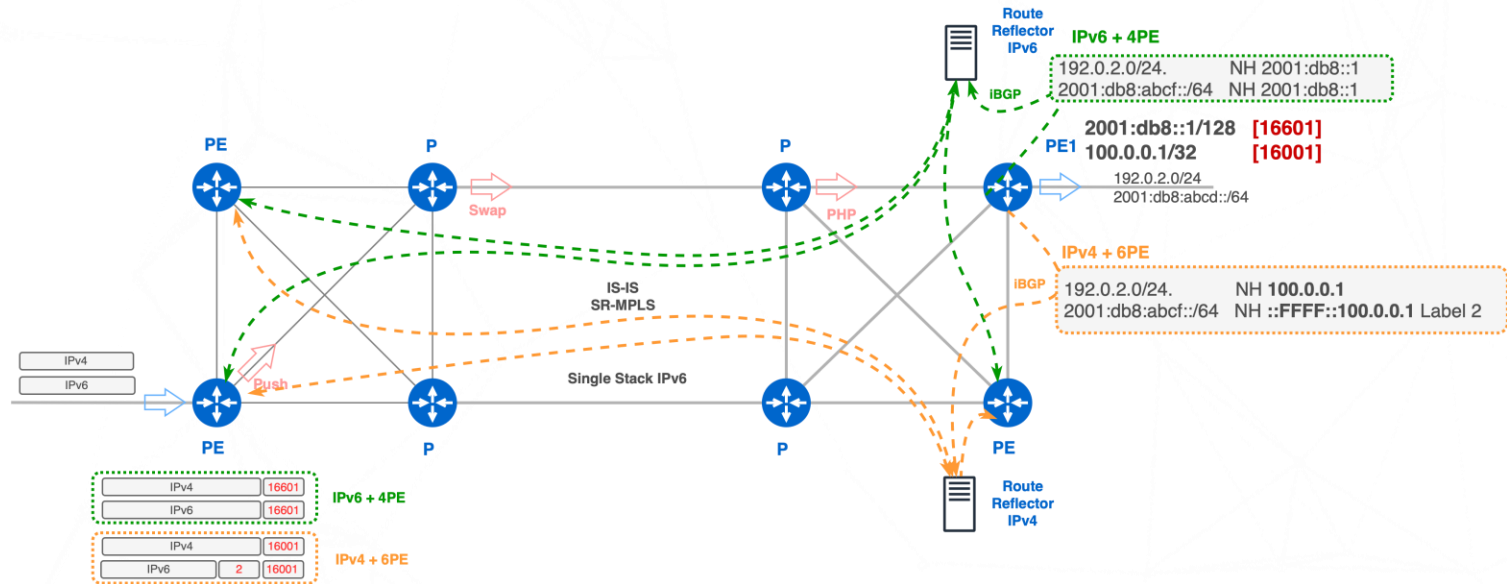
Route Reflector IPv6

IPv6 + 4PE

192.0.2.0/24. NH 2001:db8::1
2001:db8:abcf::/64 NH 2001:db8::1

iBGP

2001:db8::1/128 [16601]
100.0.0.1/32 [16001]

PE

P

P

PE1

Swap

PHP

192.0.2.0/24
2001:db8:abcd::/64

IPv4 + 6PE

iBGP

192.0.2.0/24. NH 100.0.0.1
2001:db8:abcf::/64 NH ::FFFF::100.0.0.1 Label 2

IS-IS
SR-MPLS

IPv4
IPv6

Push

Single Stack IPv6

PE

P

P

PE

Route Reflector IPv4

| IPv4 | 16601 |
|---|---|
| IPv6 | 16601 |

IPv6 + 4PE

| IPv4 | | 16001 |
|---|---|---|
| IPv6 | 2 | 16001 |

IPv4 + 6PE